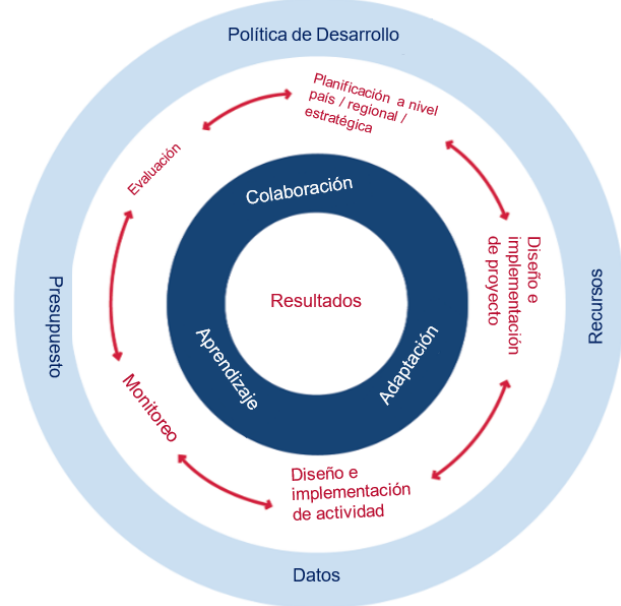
Política de Desarrollo

Planificación a nivel país / regional / estratégica

Evaluación

Diseño e implementación de proyecto

Colaboración

Resultados

Presupuesto

Recursos

Aprendizaje

Adaptación

Monitoreo

Diseño e implementación de actividad

Datos